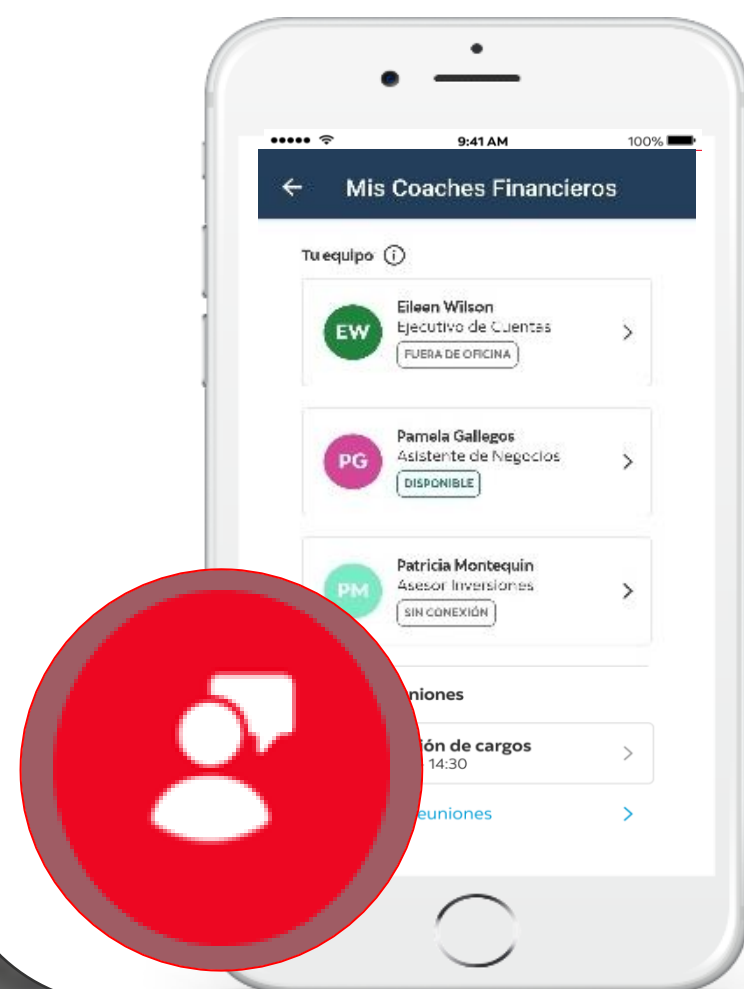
●●●●● 9:41 AM 100%

← Mis Coaches Financieros

Tu equipo ⓘ

EW
Eileen Wilson
Ejecutivo de Cuentas
FUERA DE OFICINA
>

PG
Pamela Gallegos
Asistente de Negocios
DISPONIBLE
>

PM
Patricia Montequin
Asesor Inversiones
SIN CONEXIÓN
>

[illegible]niones

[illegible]ión de cargos
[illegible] 14:30
>

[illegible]euniones
>